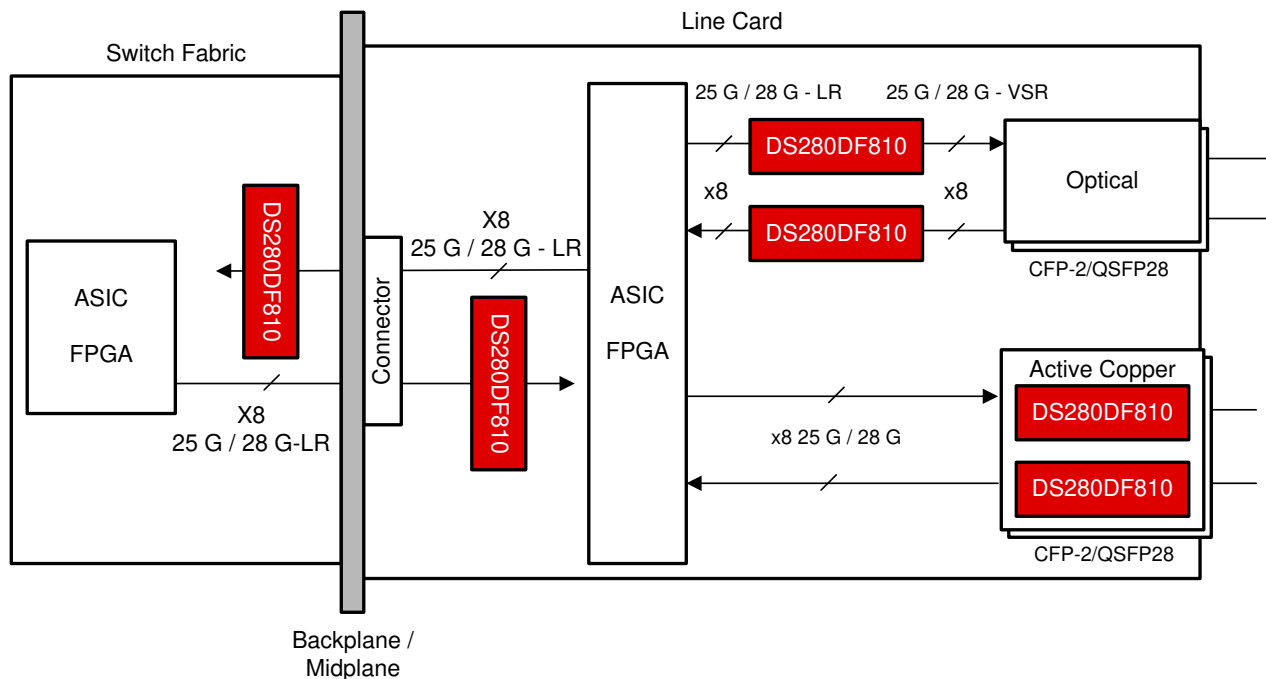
Line Card

Switch Fabric

25 G / 28 G - LR

25 G / 28 G - VSR

DS280DF810

Optical

x8

x8

DS280DF810

CFP-2/QSFP28

DS280DF810

X8

25 G / 28 G - LR

ASIC

FPGA

Connector

DS280DF810

ASIC

FPGA

Active Copper

DS280DF810

x8 25 G / 28 G

DS280DF810

X8

25 G / 28 G-LR

CFP-2/QSFP28

Backplane / Midplane